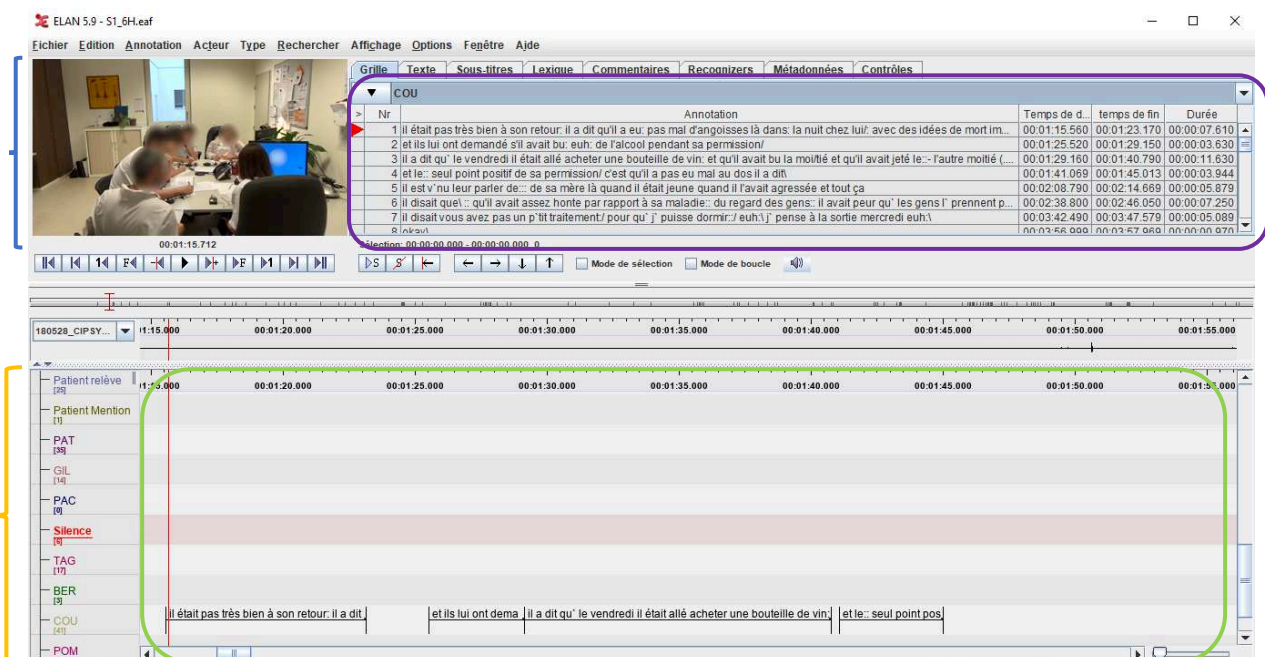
ELAN 5.9 - S1_6H.eaf

Fichier Edition Annotation Acteur Type Rechercher Affichage Options Fenêtre Aide

Grille Texte Sous-titres Lexique Commentaires Recognizers Métadonnées Contrôles

COU

| Nr | Annotation | Temps de d... | temps de fin | Durée |
|---|---|---|---|---|
| 1 | il était pas très bien à son retour: il a dit qu'il a eu: pas mal d'angoisses là dans: la nuit chez lui/: avec des idées de mort im... | 00:01:15.560 | 00:01:23.170 | 00:00:07.610 |
| 2 | et ils lui ont demandé s'il avait bu: euh: de l'alcool pendant sa permission/ | 00:01:25.520 | 00:01:29.150 | 00:00:03.630 |
| 3 | il a dit qu` le vendredi il était allé acheter une bouteille de vin: et qu'il avait bu la moi/tié et qu'il avait jeté le::- l'autre moitié (.... | 00:01:29.160 | 00:01:40.790 | 00:00:11.630 |
| 4 | et le:: seul point positif de sa permission/ c'est qu'il a pas eu mal au dos il a dit\ | 00:01:41.069 | 00:01:45.013 | 00:00:03.944 |
| 5 | il est v`nu leur parler de::: de sa mère là quand il était jeune quand il l'avait agressée et tout ça | 00:02:08.790 | 00:02:14.669 | 00:00:05.879 |
| 6 | il disait que\ :: qu'il avait assez honte par rapport à sa maladie:: du regard des gens:: il avait peur qu` les gens l` prennent p... | 00:02:38.800 | 00:02:46.050 | 00:00:07.250 |
| 7 | il disait vous avez pas un p`tit traitement:/ pour qu` j` puisse dormir::/ euh:\ j` pense à la sortie mercredi euh:\ | 00:03:42.490 | 00:03:47.579 | 00:00:05.089 |
| 8 | okay\ | 00:03:56.999 | 00:03:57.969 | 00:00:00.970 |

00:01:15.712

Sélection: 00:00:00.000 - 00:00:00.000 0

Mode de sélection Mode de boucle

180528_CIPSY...

1:15.000 00:01:20.000 00:01:25.000 00:01:30.000 00:01:35.000 00:01:40.000 00:01:45.000 00:01:50.000 00:01:55.000

Patient relève [25]
Patient Mention [1]
PAT [35]
GIL [14]
PAC [0]
Silence [6]
TAG [17]
BER [3]
COU [41]
POM

1:15.000 00:01:20.000 00:01:25.000 00:01:30.000 00:01:35.000 00:01:40.000 00:01:45.000 00:01:50.000 00:01:5

il était pas très bien à son retour: il a dit | et ils lui ont dema | il a dit qu` le vendredi il était allé acheter une bouteille de vin: | et le:: seul point pos